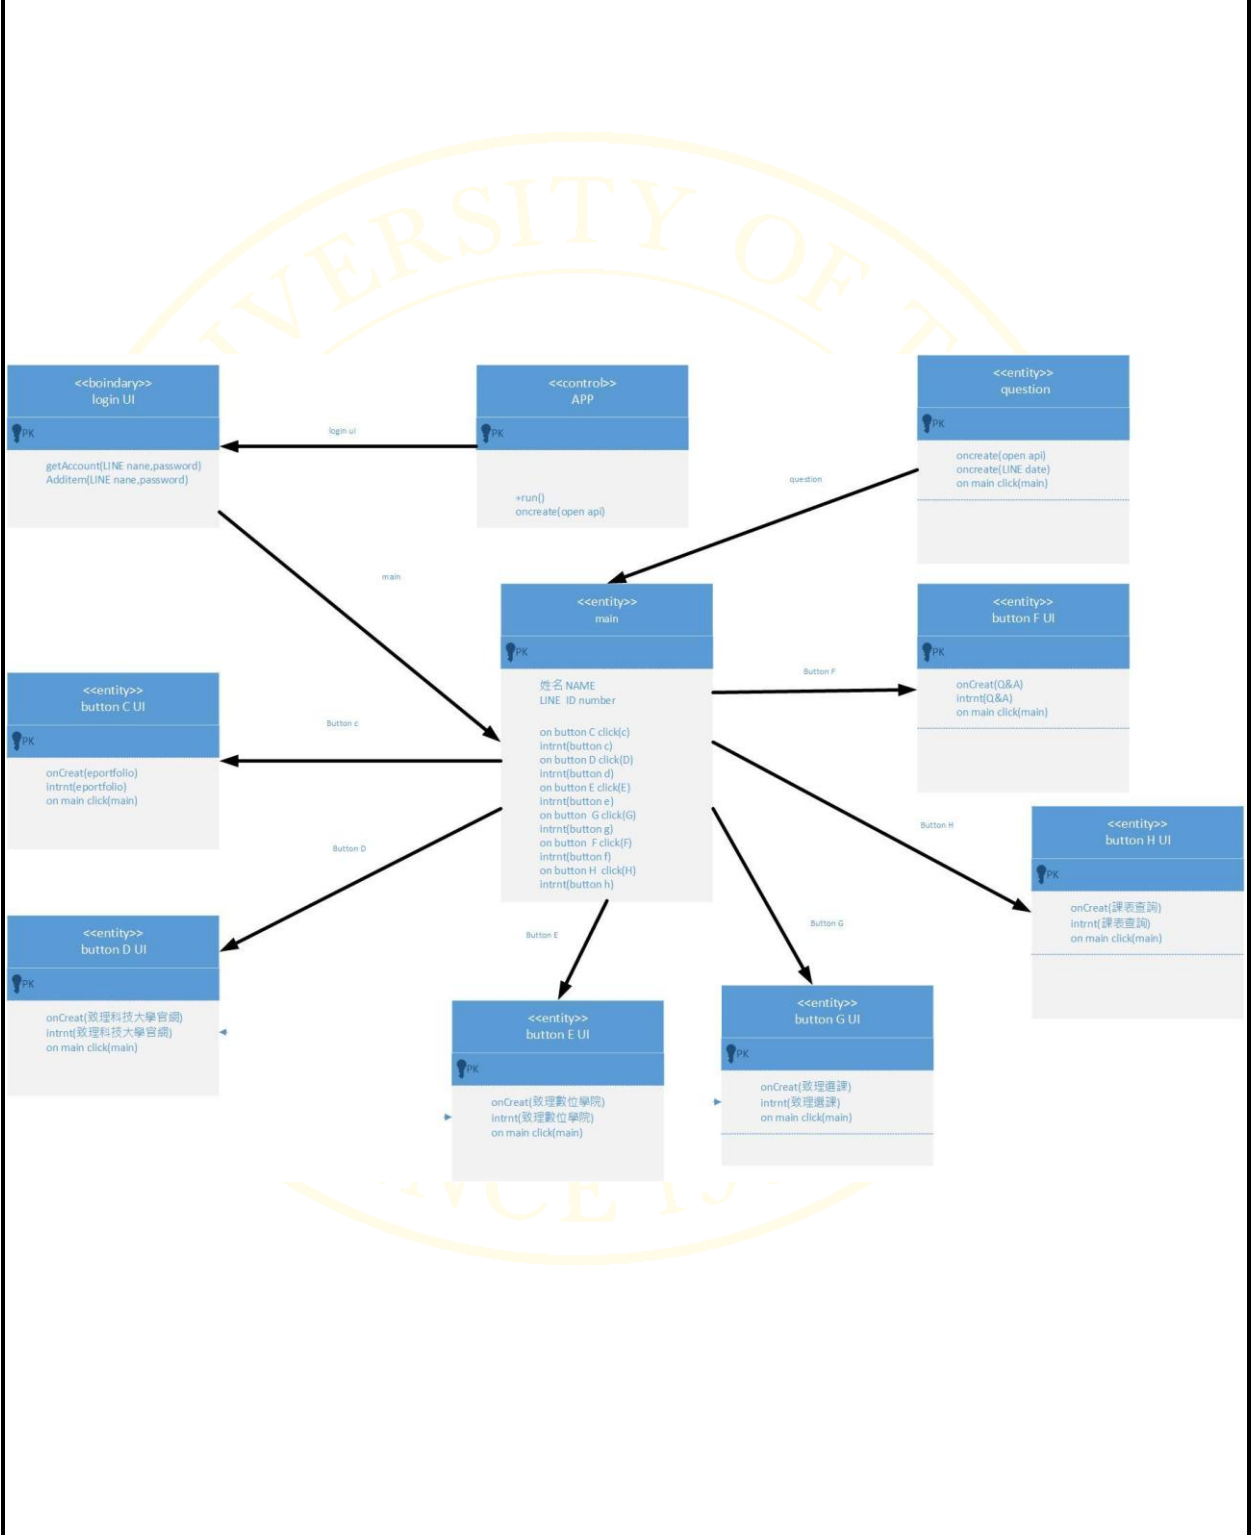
<<boindary>>
login UI

PK

getAccount(LINE nane,password)
Additem(LINE nane,password)

login ui

<<control>>
APP

PK

+run()
oncreate(open api)

<<entity>>
question

PK

oncreate(open api)
oncreate(LINE date)
on main click(main)

question

main

<<entity>>
main

PK

姓名 NAME
LINE ID number

on button C click(c)
intrnt(button c)
on button D click(D)
intrnt(button d)
on button E click(E)
intrnt(button e)
on button G click(G)
intrnt(button g)
on button F click(F)
intrnt(button f)
on button H click(H)
intrnt(button h)

<<entity>>
button F UI

PK

onCreat(Q&A)
intrnt(Q&A)
on main click(main)

Button F

<<entity>>
button C UI

PK

onCreat(eportfolio)
intrnt(eportfolio)
on main click(main)

Button c

Button D

Button H

<<entity>>
button H UI

PK

onCreat(課表查詢)
intrnt(課表查詢)
on main click(main)

<<entity>>
button D UI

PK

onCreat(致理科技大學官網)
intrnt(致理科技大學官網)
on main click(main)

Button E

Button G

<<entity>>
button E UI

PK

onCreat(致理數位學院)
intrnt(致理數位學院)
on main click(main)

<<entity>>
button G UI

PK

onCreat(致理選課)
intrnt(致理選課)
on main click(main)

UNIVERSITY OF T
NCE 19